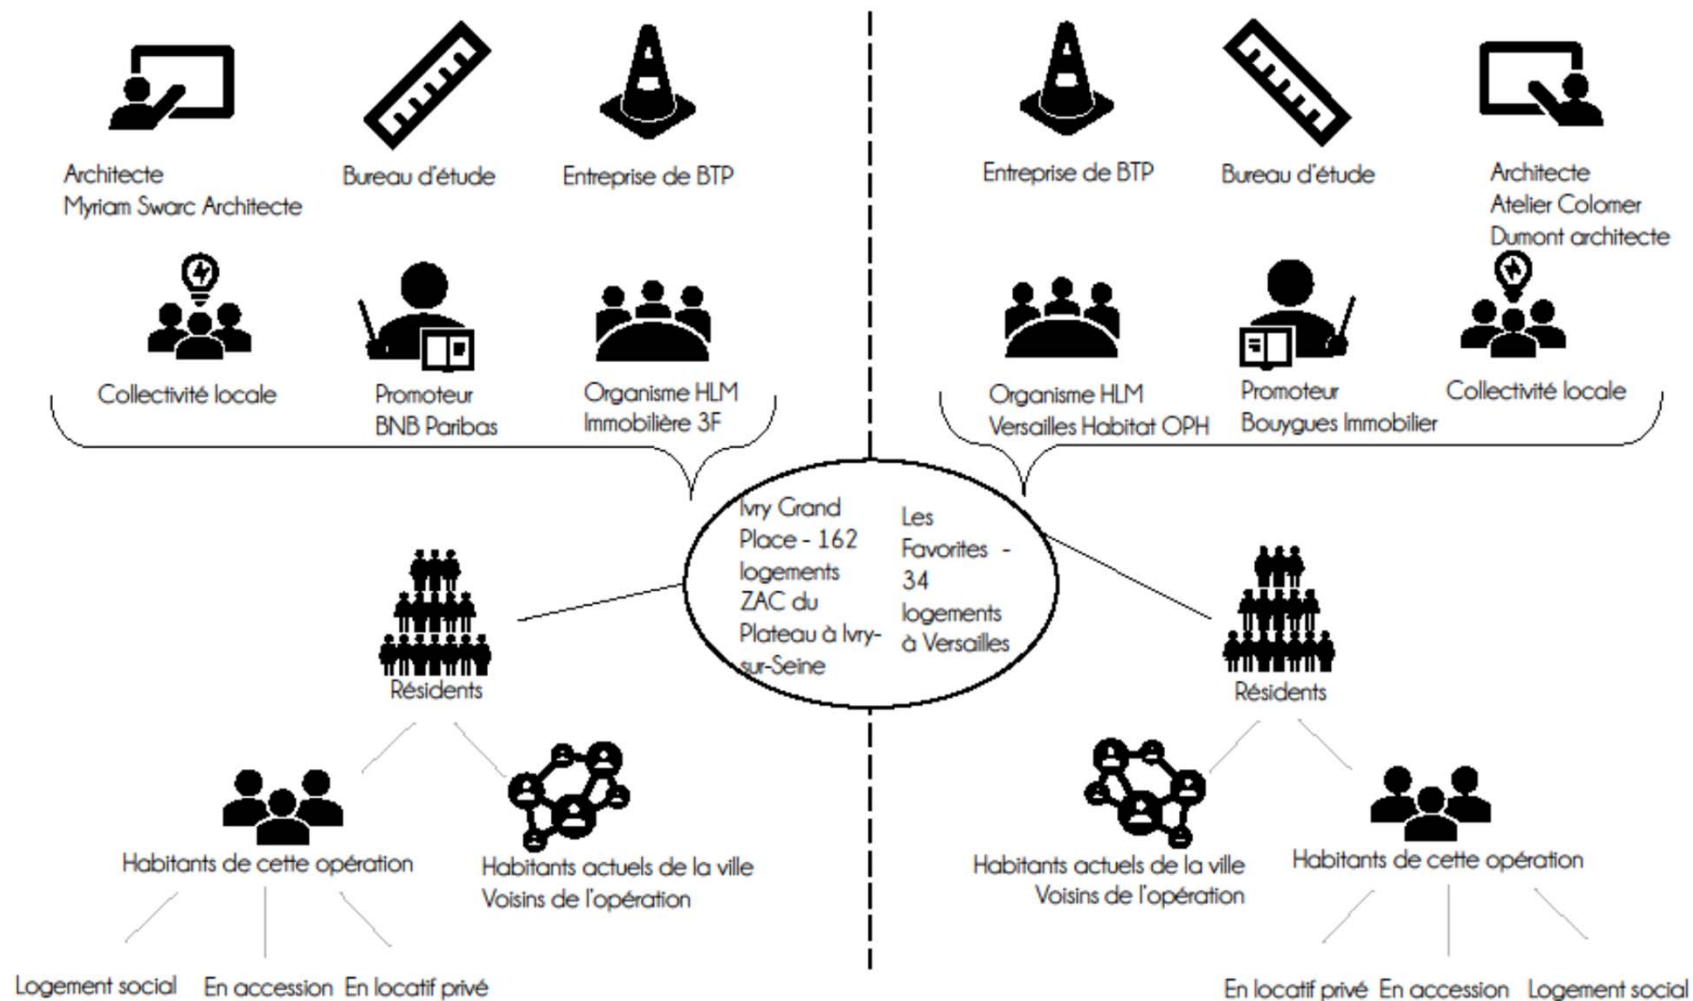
Architecte
Myriam Swarc Architecte

Bureau d'étude

Entreprise de BTP

Collectivité locale

Promoteur
BNB Paribas

Organisme HLM
Immobilière 3F

Entreprise de BTP

Bureau d'étude

Architecte
Atelier Colomer
Dumont architecte

Organisme HLM
Versailles Habitat OPH

Promoteur
Bouygues Immobilier

Collectivité locale

Ivry Grand Place - 162 logements ZAC du Plateau à Ivry-sur-Seine

Les Favorites - 34 logements à Versailles

Résidents

Habitants de cette opération

Habitants actuels de la ville
Voisins de l'opération

Logement social En accession En locatif privé

Résidents

Habitants actuels de la ville
Voisins de l'opération

Habitants de cette opération

En locatif privé En accession Logement social